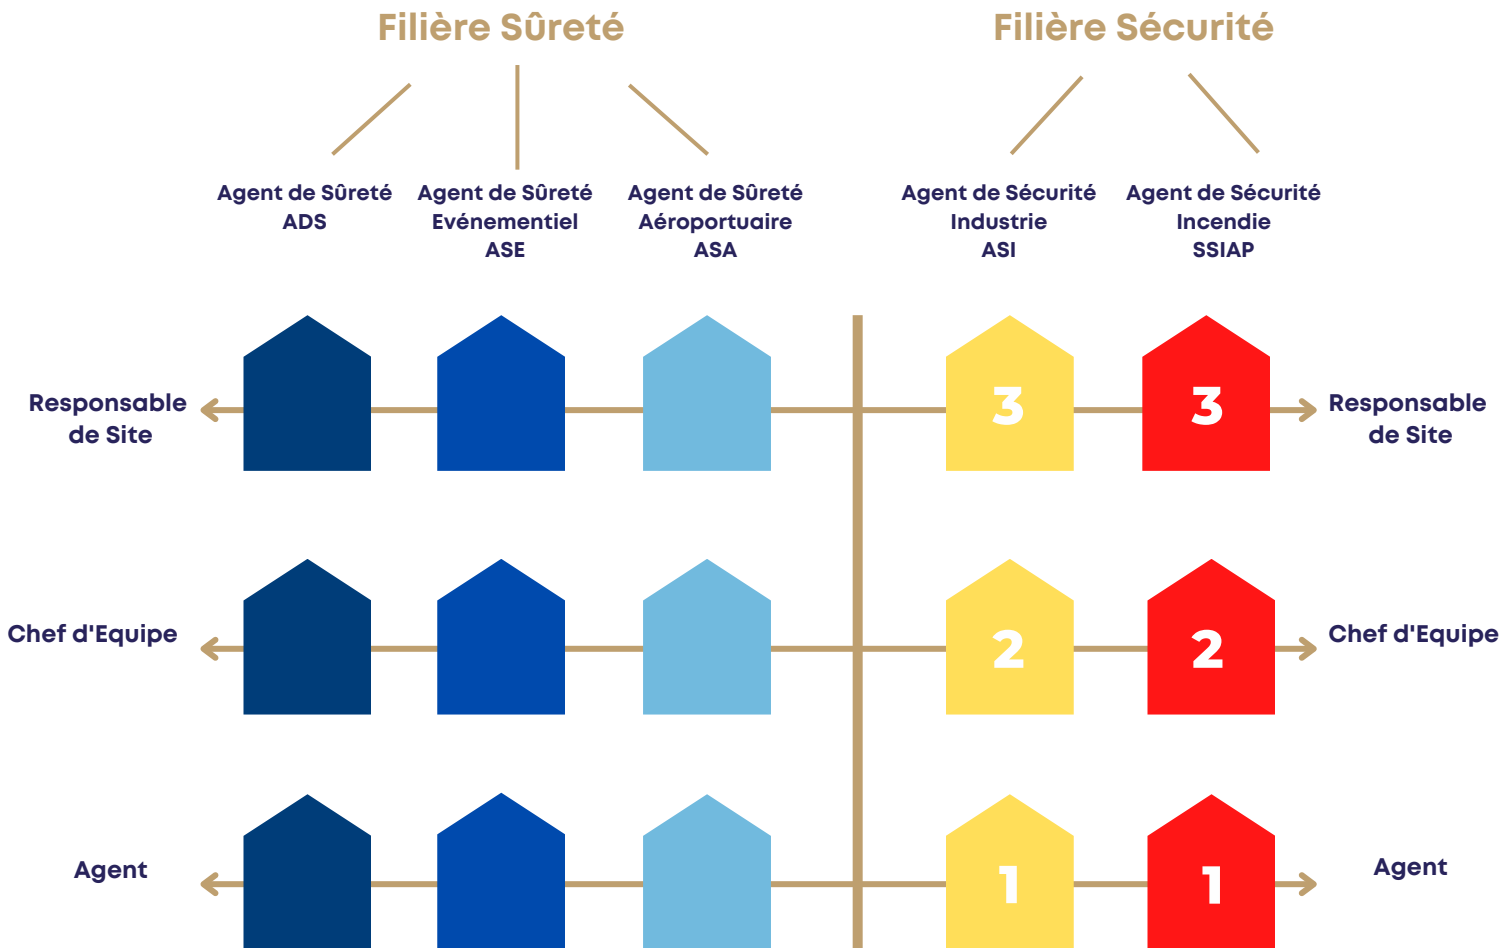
Filière Sûreté

Filière Sécurité

Agent de Sûreté
ADS

Agent de Sûreté
Evénementiel
ASE

Agent de Sûreté
Aéroportuaire
ASA

Agent de Sécurité
Industrie
ASI

Agent de Sécurité
Incendie
SSIAP

Responsable de Site

3

3

Responsable de Site

Chef d'Equipe

2

2

Chef d'Equipe

Agent

1

1

Agent